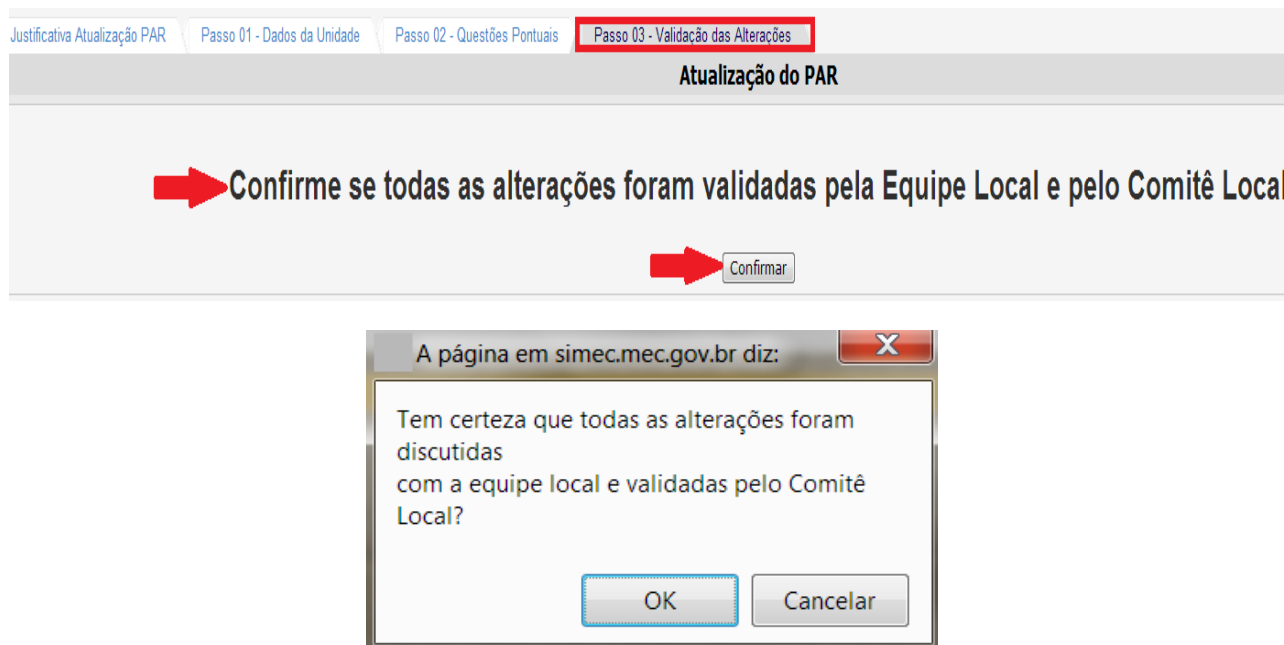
Justificativa Atualização PAR | Passo 01 - Dados da Unidade | Passo 02 - Questões Pontuais | Passo 03 - Validação das Alterações

Atualização do PAR

Confirme se todas as alterações foram validadas pela Equipe Local e pelo Comitê Local

Confirmar

A página em simec.mec.gov.br diz:

Tem certeza que todas as alterações foram discutidas
com a equipe local e validadas pelo Comitê Local?

OK

Cancelar